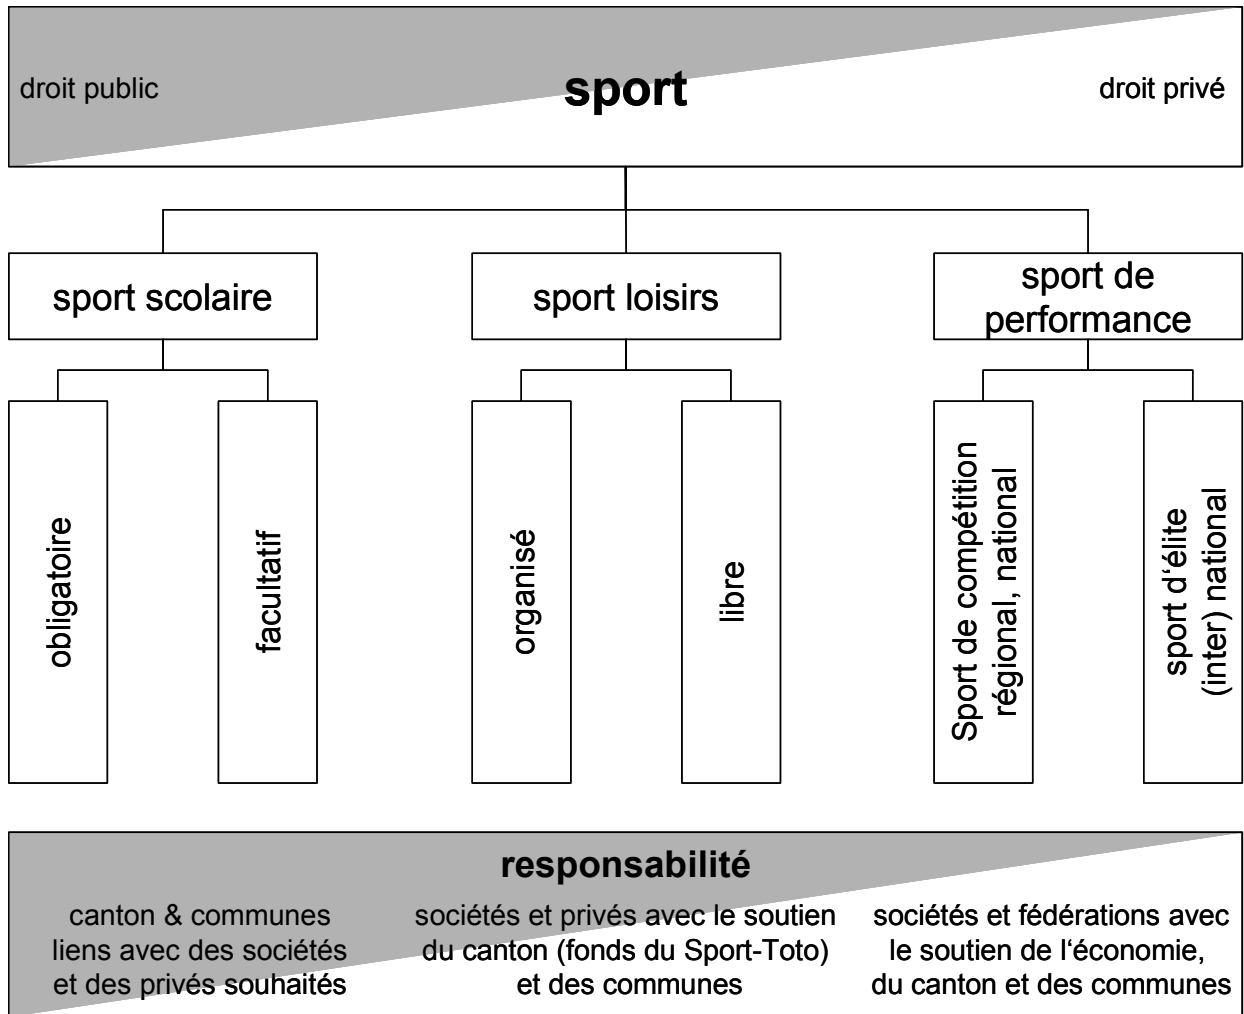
droit public

sport

droit privé

sport scolaire

sport loisirs

sport de performance

obligatoire

facultatif

organisé

libre

Sport de compétition régional, national

sport d'élite (inter) national

responsabilité

canton & communes liens avec des sociétés et des privés souhaités

sociétés et privés avec le soutien du canton (fonds du Sport-Toto) et des communes

sociétés et fédérations avec le soutien de l'économie, du canton et des communes